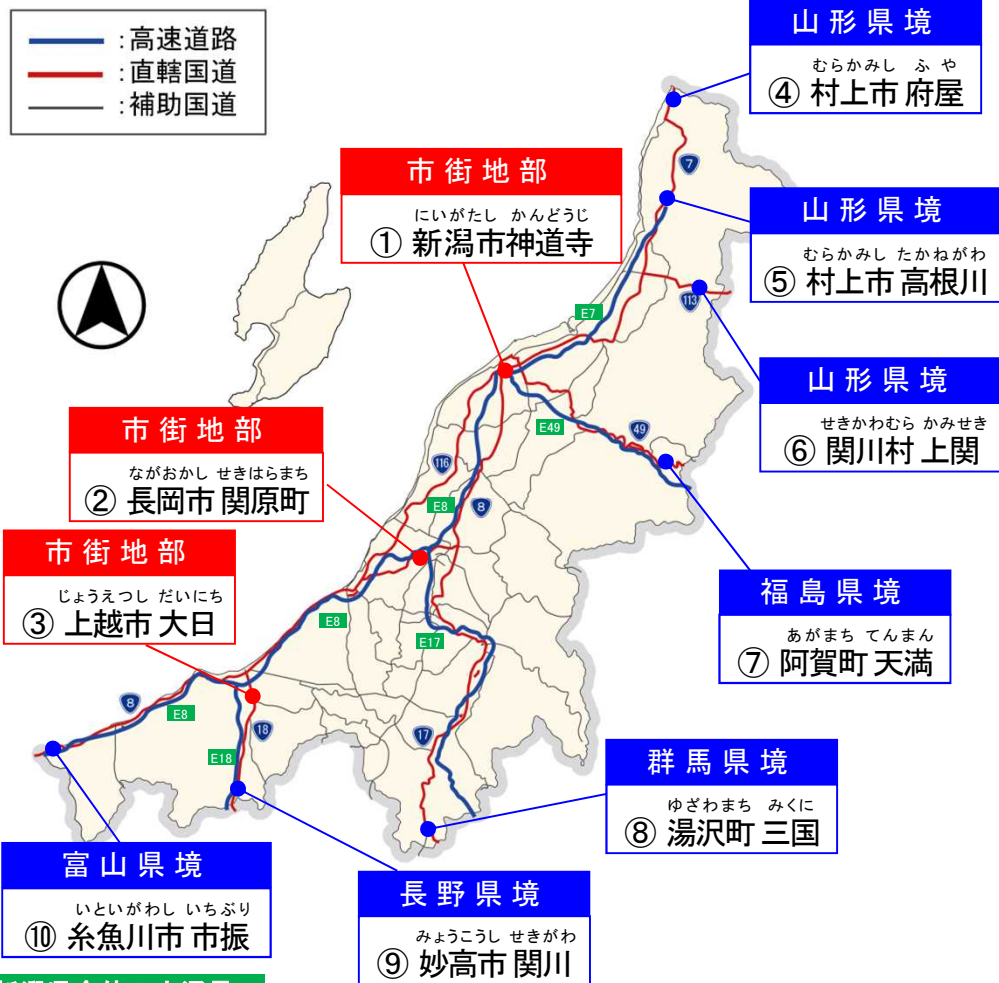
:高速道路
:直轄国道
:補助国道

山形県境
むらかみし　ふ　や
④ 村上市 府屋

市街地部
にいがたし　かんどうじ
① 新潟市神道寺

山形県境
むらかみし　たかねがわ
⑤ 村上市 高根川

山形県境
せきかわむら　かみせき
⑥ 関川村 上関

市街地部
ながおかし　せきはらまち
② 長岡市 関原町

市街地部
じょうえつし　だいにち
③ 上越市 大日

福島県境
あがまち　てんまん
⑦ 阿賀町 天満

群馬県境
ゆざわまち　みくに
⑧ 湯沢町 三国

富山県境
いといがわし　いちぶり
⑩ 糸魚川市 市振

長野県境
みょうこうし　せきがわ
⑨ 妙高市 関川

7
113
E7
E49
49
116
E8
8
E8
E17
8
E8
18
E18
17

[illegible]